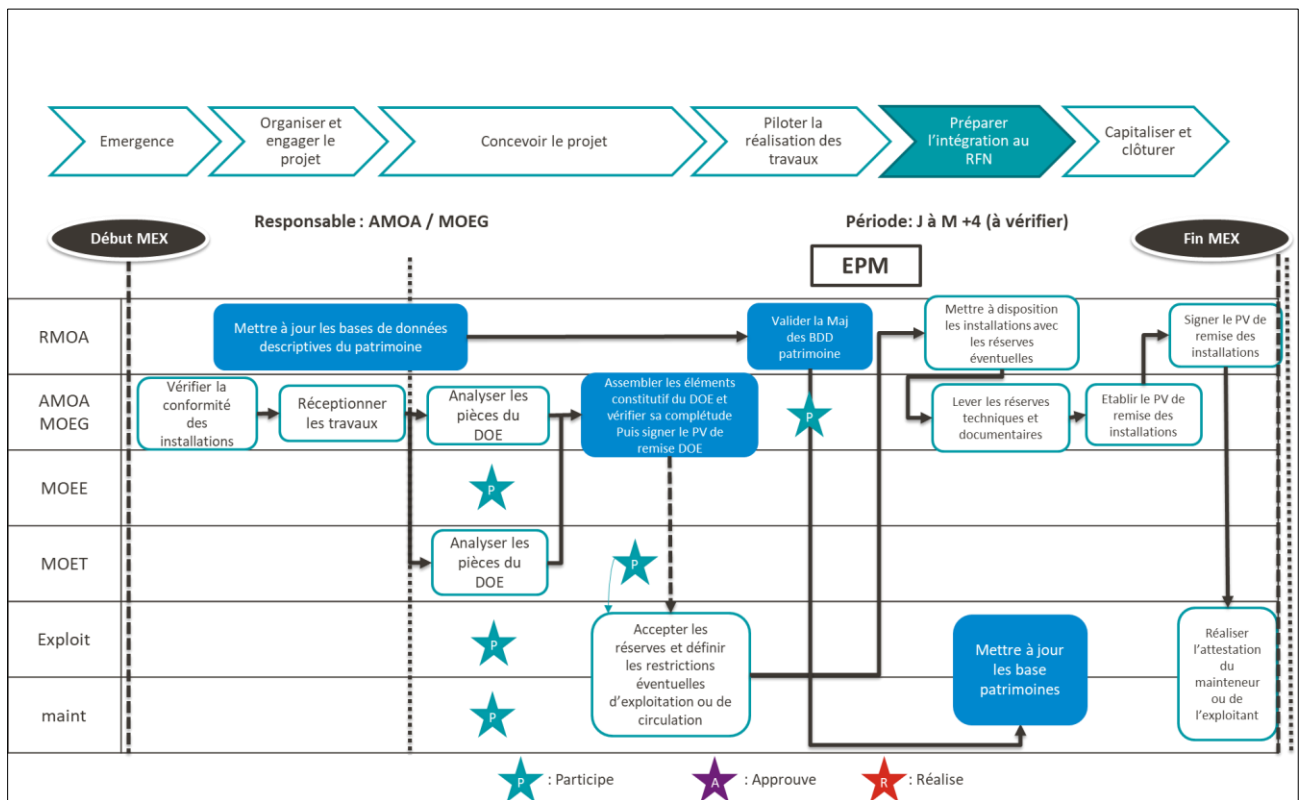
Emergence

Organiser et engager le projet

Concevoir le projet

Piloter la réalisation des travaux

Préparer l'intégration au RFN

Capitaliser et clôturer

Début MEX

Responsable : AMOA / MOEG

Période: J à M +4 (à vérifier)

Fin MEX

EPM

RMOA

AMOA MOEG

MOEE

MOET

Exploit

maint

Mettre à jour les bases de données descriptives du patrimoine

Valider la Maj des BDD patrimoine

Mettre à disposition les installations avec les réserves éventuelles

Signer le PV de remise des installations

Vérifier la conformité des installations

Réceptionner les travaux

Analyser les pièces du DOE

Assembler les éléments constitutif du DOE et vérifier sa complétude Puis signer le PV de remise DOE

P

Lever les réserves techniques et documentaires

Etablir le PV de remise des installations

P

Analyser les pièces du DOE

P

Accepter les réserves et définir les restrictions éventuelles d'exploitation ou de circulation

P

Mettre à jour les base patrimoines

Réaliser l'attestation du mainteneur ou de l'exploitant

P

P : Participe

A : Approuve

R : Réalise